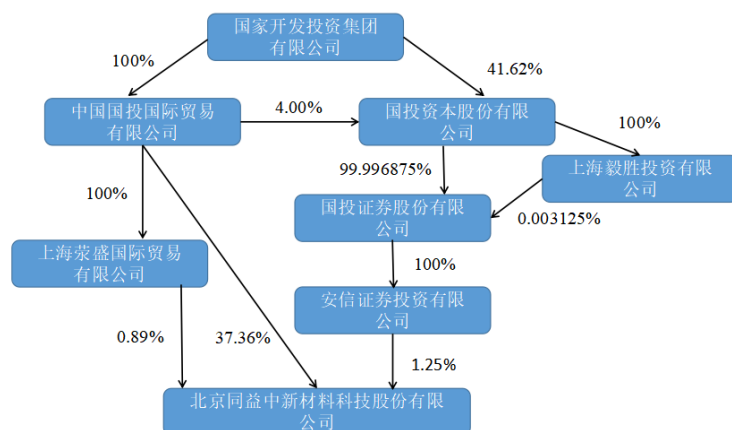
国家开发投资集团有限公司

100%

41.62%

中国国投国际贸易有限公司

4.00%

国投资本股份有限公司

100%

99.996875%

上海毅胜投资有限公司

100%

国投证券股份有限公司

0.003125%

上海荥盛国际贸易有限公司

100%

安信证券投资有限公司

0.89%

37.36%

1.25%

北京同益中新材料科技股份有限公司